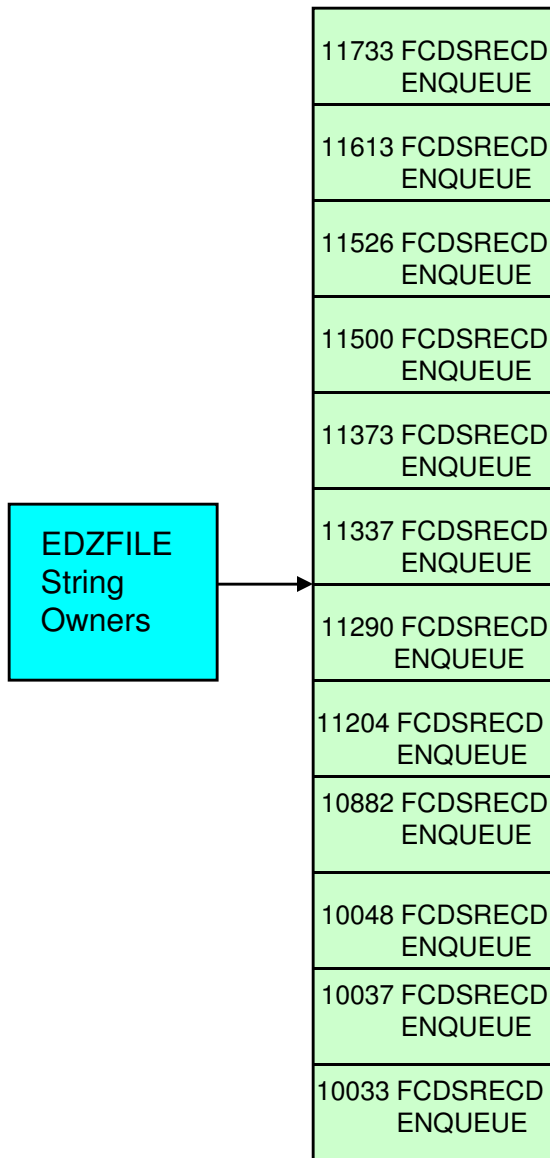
EDZFILE String Owners

11733 FCDSRECD ENQUEUE

11613 FCDSRECD ENQUEUE

11526 FCDSRECD ENQUEUE

11500 FCDSRECD ENQUEUE

11373 FCDSRECD ENQUEUE

11337 FCDSRECD ENQUEUE

11290 FCDSRECD ENQUEUE

11204 FCDSRECD ENQUEUE

10882 FCDSRECD ENQUEUE

10048 FCDSRECD ENQUEUE

10037 FCDSRECD ENQUEUE

10033 FCDSRECD ENQUEUE